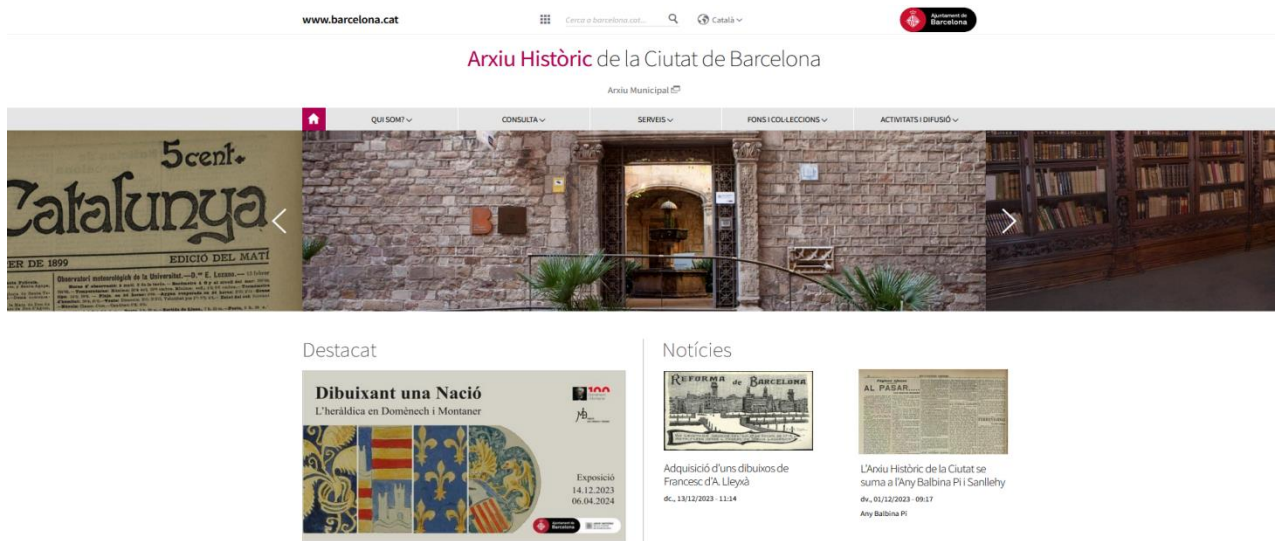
www.barcelona.cat

Cerca a barcelona.cat...

Català

Ajuntament de Barcelona

Arxiu Històric de la Ciutat de Barcelona

Arxiu Municipal

QUI SOM?

CONSULTA

SERVEIS

FONS I COL·LECCIONS

ACTIVITATS I DIFUSIÓ

5 cent.

Catalunya

ER DE 1899

EDICIÓ DEL MATÍ

Observatori meteorològic de la Universitat.—D. E. Lozano.

Destacat

Dibuixant una Nació

L'heràldica en Domènech i Montaner

100

Exposició
14.12.2023
06.04.2024

Notícies

REFORMA de BARCELONA

Adquisició d'uns dibuixos de Francesc d'A. Lleyxà

dc., 13/12/2023 - 11:14

AL PASAR...

L'Arxiu Històric de la Ciutat se suma a l'Any Balbina Pi i Sanllehy

dv., 01/12/2023 - 09:17

Any Balbina Pi